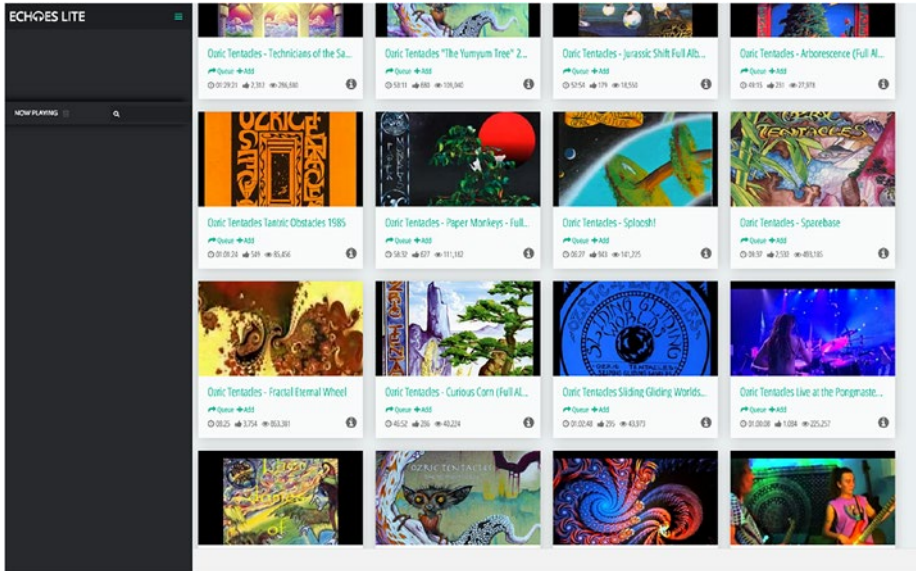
ECHOES LITE

NOW PLAYING

Ozric Tentacles - Technicians of the Sa...
Queue + Add
01:29:21 2,313 286,680

Ozric Tentacles "The Yumyum Tree" 2...
Queue + Add
58:11 680 106,040

Ozric Tentacles - Jurassic Shift Full Alb...
Queue + Add
52:51 179 18,550

Ozric Tentacles - Arborescence (Full Al...
Queue + Add
49:15 251 27,978

Ozric Tentacles Tantric Obstacles 1985
Queue + Add
01:08:24 549 85,456

Ozric Tentacles - Paper Monkeys - Full...
Queue + Add
58:32 627 111,182

Ozric Tentacles - Sploosh!
Queue + Add
08:27 943 141,215

Ozric Tentacles - Spacebase
Queue + Add
08:37 2,530 493,185

Ozric Tentacles - Fractal Eternal Wheel
Queue + Add
08:25 3,754 863,381

Ozric Tentacles - Curious Corn (Full Al...
Queue + Add
45:52 266 43,224

Ozric Tentacles Sliding Gliding Worlds...
Queue + Add
01:02:48 295 43,973

Ozric Tentacles Live at the Pongmaste...
Queue + Add
01:08:08 1,084 225,257